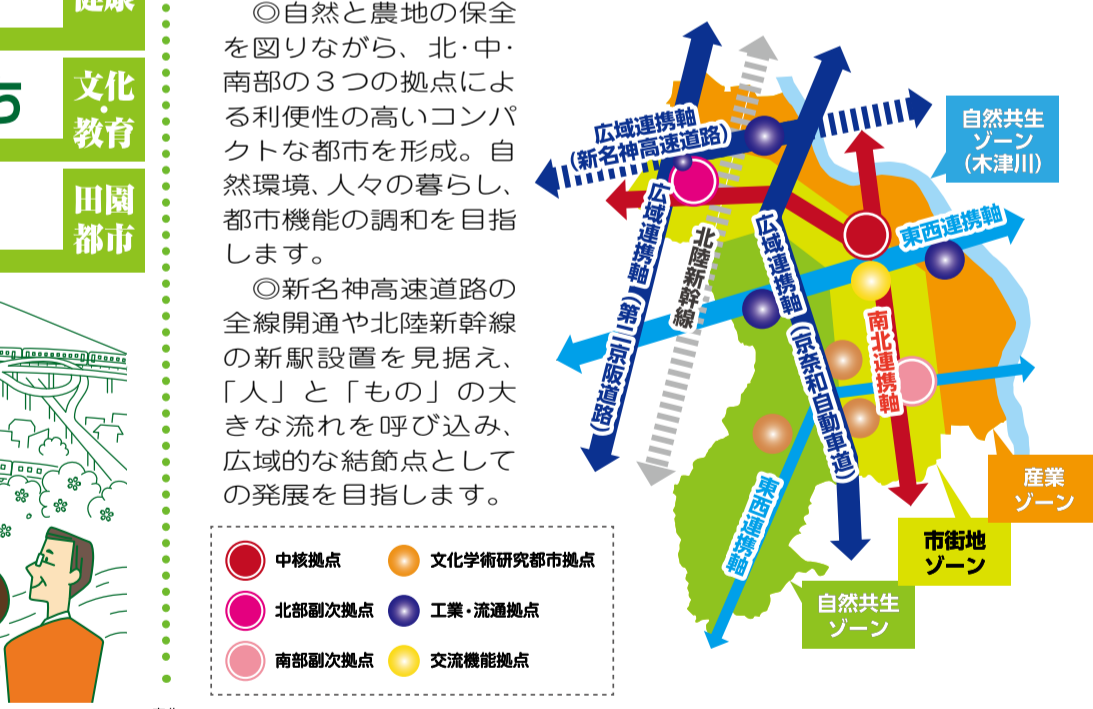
健康

文化・教育

田園都市

◎自然と農地の保全を図りながら、北・中・南部の３つの拠点による利便性の高いコンパクトな都市を形成。自然環境、人々の暮らし、都市機能の調和を目指します。

◎新名神高速道路の全線開通や北陸新幹線の新駅設置を見据え、「人」と「もの」の大きな流れを呼び込み、広域的な結節点としての発展を目指します。

中核拠点
北部副次拠点
南部副次拠点
文化学術研究都市拠点
工業・流通拠点
交流機能拠点

広域連携軸（新名神高速道路）
広域連携軸（第二京阪道路）
北陸新幹線
広域連携軸（京奈和自動車道）
東西連携軸
南北連携軸
東西連携軸
自然共生ゾーン（木津川）
産業ゾーン
市街地ゾーン
自然共生ゾーン